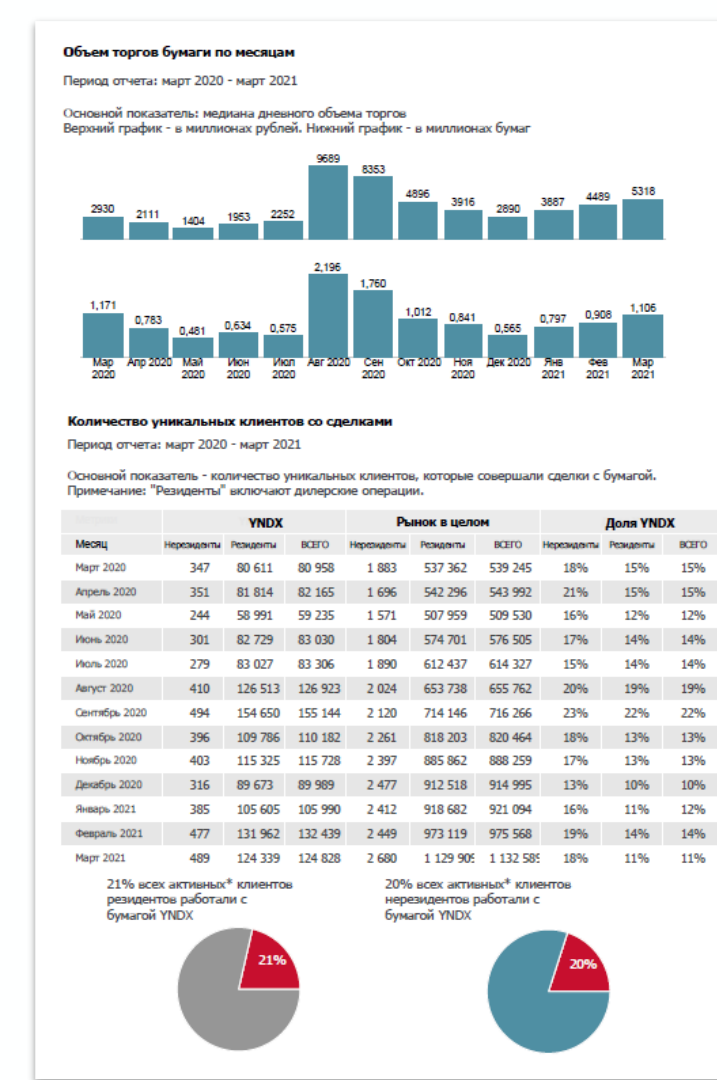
Объем торгов бумаги по месяцам

Период отчета: март 2020 - март 2021

Основной показатель: медиана дневного объема торгов
Верхний график - в миллионах рублей. Нижний график - в миллионах бумаг

2930 2111 1404 1953 2252 9689 8353 4896 3916 2890 3887 4489 5318

1,171 0,783 0,481 0,634 0,575 2,196 1,760 1,012 0,841 0,565 0,797 0,908 1,106

Мар 2020 Апр 2020 Май 2020 Июн 2020 Июл 2020 Авг 2020 Сен 2020 Окт 2020 Ноя 2020 Дек 2020 Янв 2021 Фев 2021 Мар 2021

Количество уникальных клиентов со сделками

Период отчета: март 2020 - март 2021

Основной показатель - количество уникальных клиентов, которые совершали сделки с бумагой.
Примечание: "Резиденты" включают дилерские операции.

| | YNDX | | | Рынок в целом | | | Доля YNDX | | |
|---|---|---|---|---|---|---|---|---|---|
| Месяц | Нерезиденты | Резиденты | ВСЕГО | Нерезиденты | Резиденты | ВСЕГО | Нерезиденты | Резиденты | ВСЕГО |
| Март 2020 | 347 | 80 611 | 80 958 | 1 883 | 537 362 | 539 245 | 18% | 15% | 15% |
| Апрель 2020 | 351 | 81 814 | 82 165 | 1 696 | 542 296 | 543 992 | 21% | 15% | 15% |
| Май 2020 | 244 | 58 991 | 59 235 | 1 571 | 507 959 | 509 530 | 16% | 12% | 12% |
| Июнь 2020 | 301 | 82 729 | 83 030 | 1 804 | 574 701 | 576 505 | 17% | 14% | 14% |
| Июль 2020 | 279 | 83 027 | 83 306 | 1 890 | 612 437 | 614 327 | 15% | 14% | 14% |
| Август 2020 | 410 | 126 513 | 126 923 | 2 024 | 653 738 | 655 762 | 20% | 19% | 19% |
| Сентябрь 2020 | 494 | 154 650 | 155 144 | 2 120 | 714 146 | 716 266 | 23% | 22% | 22% |
| Октябрь 2020 | 396 | 109 786 | 110 182 | 2 261 | 818 203 | 820 464 | 18% | 13% | 13% |
| Ноябрь 2020 | 403 | 115 325 | 115 728 | 2 397 | 885 862 | 888 259 | 17% | 13% | 13% |
| Декабрь 2020 | 316 | 89 673 | 89 989 | 2 477 | 912 518 | 914 995 | 13% | 10% | 10% |
| Январь 2021 | 385 | 105 605 | 105 990 | 2 412 | 918 682 | 921 094 | 16% | 11% | 12% |
| Февраль 2021 | 477 | 131 962 | 132 439 | 2 449 | 973 119 | 975 568 | 19% | 14% | 14% |
| Март 2021 | 489 | 124 339 | 124 828 | 2 680 | 1 129 909 | 1 132 589 | 18% | 11% | 11% |

21% всех активных* клиентов резидентов работали с бумагой YNDX

21%

20% всех активных* клиентов нерезидентов работали с бумагой YNDX

20%